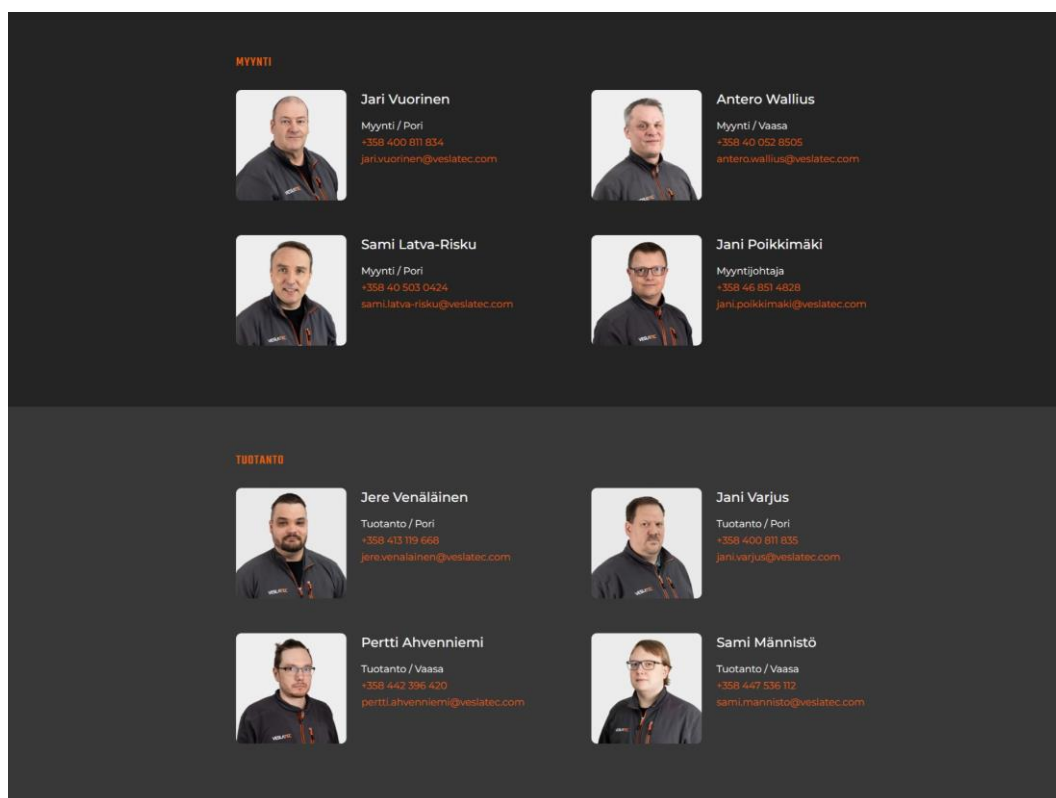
MYYNTI

Jari Vuorinen
Myynti / Pori
+358 400 811 834
jari.vuorinen@veslatec.com

Antero Wallius
Myynti / Vaasa
+358 40 052 8505
antero.wallius@veslatec.com

Sami Latva-Risku
Myynti / Pori
+358 40 503 0424
sami.latva-risku@veslatec.com

Jani Poikkimäki
Myyntijohtaja
+358 46 851 4828
jani.poikkimaki@veslatec.com

TUOTANTO

Jere Venäläinen
Tuotanto / Pori
+358 413 119 668
jere.venalainen@veslatec.com

Jani Varjus
Tuotanto / Pori
+358 400 811 835
jani.varjus@veslatec.com

Pertti Ahvenniemi
Tuotanto / Vaasa
+358 442 396 420
pertti.ahvenniemi@veslatec.com

Sami Männistö
Tuotanto / Vaasa
+358 447 536 112
sami.mannisto@veslatec.com